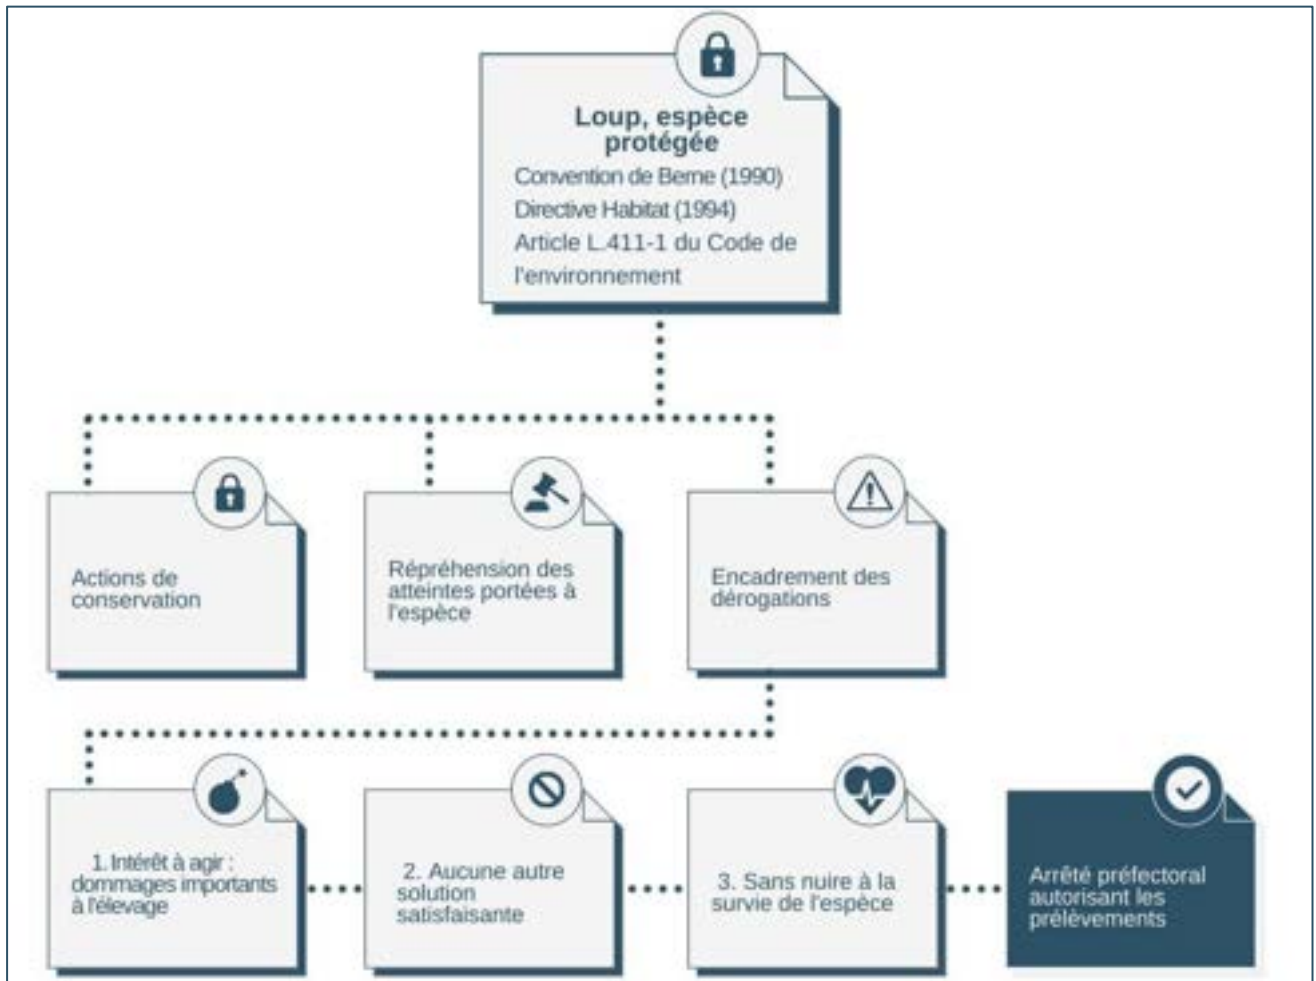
Loup, espèce protégée

Convention de Berne (1990)

Directive Habitat (1994)

Article L.411-1 du Code de l'environnement

Actions de conservation

Répréhension des atteintes portées à l'espèce

Encadrement des dérogations

1. Intérêt à agir : dommages importants à l'élevage

2. Aucune autre solution satisfaisante

3. Sans nuire à la survie de l'espèce

Arrêté préfectoral autorisant les prélèvements